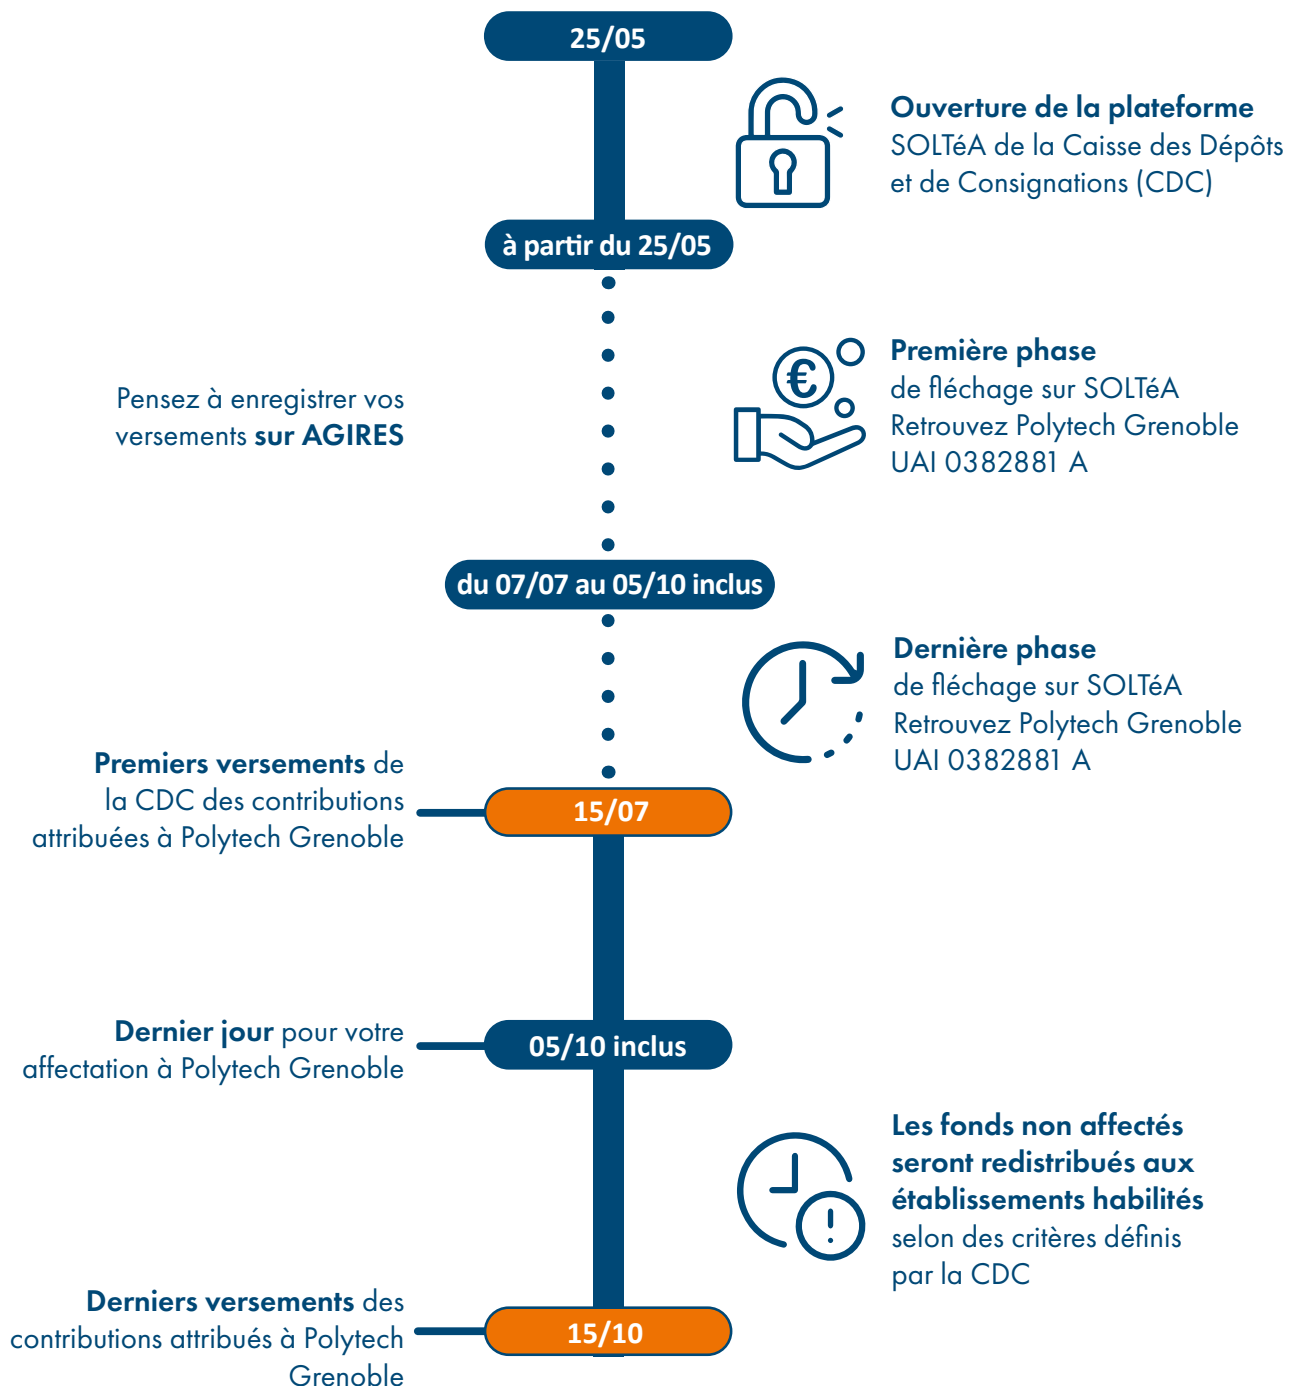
25/05

Ouverture de la plateforme SOLTéA de la Caisse des Dépôts et de Consignations (CDC)

à partir du 25/05

Pensez à enregistrer vos versements sur AGIRES

Première phase de fléchage sur SOLTéA Retrouvez Polytech Grenoble UAI 0382881 A

du 07/07 au 05/10 inclus

Dernière phase de fléchage sur SOLTéA Retrouvez Polytech Grenoble UAI 0382881 A

Premiers versements de la CDC des contributions attribuées à Polytech Grenoble

15/07

Dernier jour pour votre affectation à Polytech Grenoble

05/10 inclus

Les fonds non affectés seront redistribués aux établissements habilités selon des critères définis par la CDC

Derniers versements des contributions attribués à Polytech Grenoble

15/10